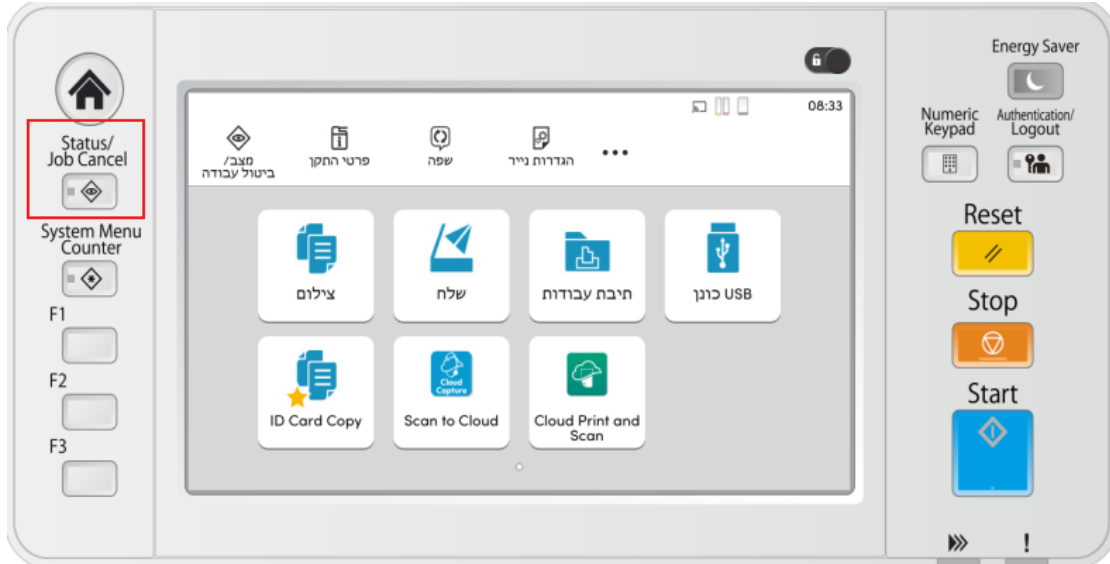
Status/
Job Cancel

System Menu
Counter

F1

F2

F3

08:33

מצב/
ביטול עבודה

פרטי התקן

שפה

הגדרות נייר

•••

צילום

שלח

תיבת עבודות

USB כונן

ID Card Copy

Cloud Capture

Scan to Cloud

Cloud Print and Scan

Energy Saver

Numeric Keypad

Authentication/
Logout

Reset

Stop

Start